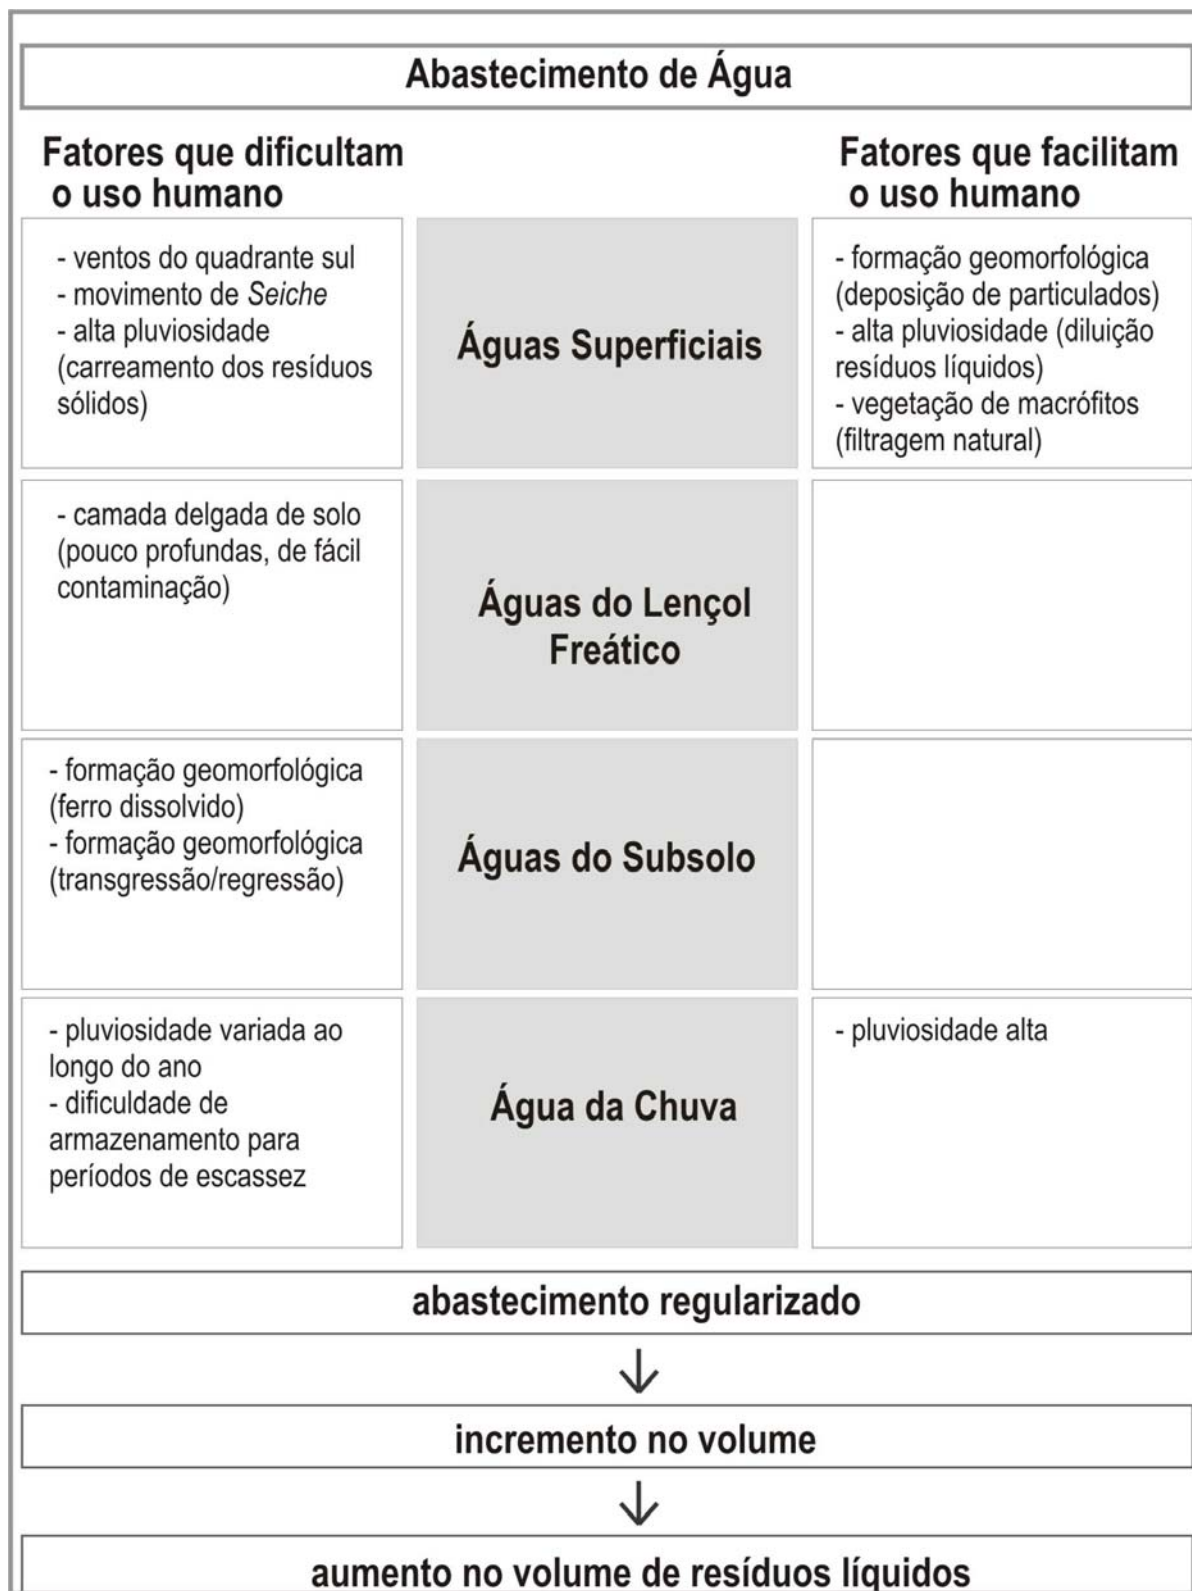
Abastecimento de Água

| Fatores que dificultam o uso humano | | Fatores que facilitam o uso humano |
|---|---|---|
| - ventos do quadrante sul<br>- movimento de *Seiche*<br>- alta pluviosidade (carreamento dos resíduos sólidos) | Águas Superficiais | - formação geomorfológica (deposição de particulados)<br>- alta pluviosidade (diluição resíduos líquidos)<br>- vegetação de macrófitos (filtragem natural) |
| - camada delgada de solo (pouco profundas, de fácil contaminação) | Águas do Lençol Freático | |
| - formação geomorfológica (ferro dissolvido)<br>- formação geomorfológica (transgressão/regressão) | Águas do Subsolo | |
| - pluviosidade variada ao longo do ano<br>- dificuldade de armazenamento para períodos de escassez | Água da Chuva | - pluviosidade alta |

abastecimento regularizado

↓

incremento no volume

↓

aumento no volume de resíduos líquidos